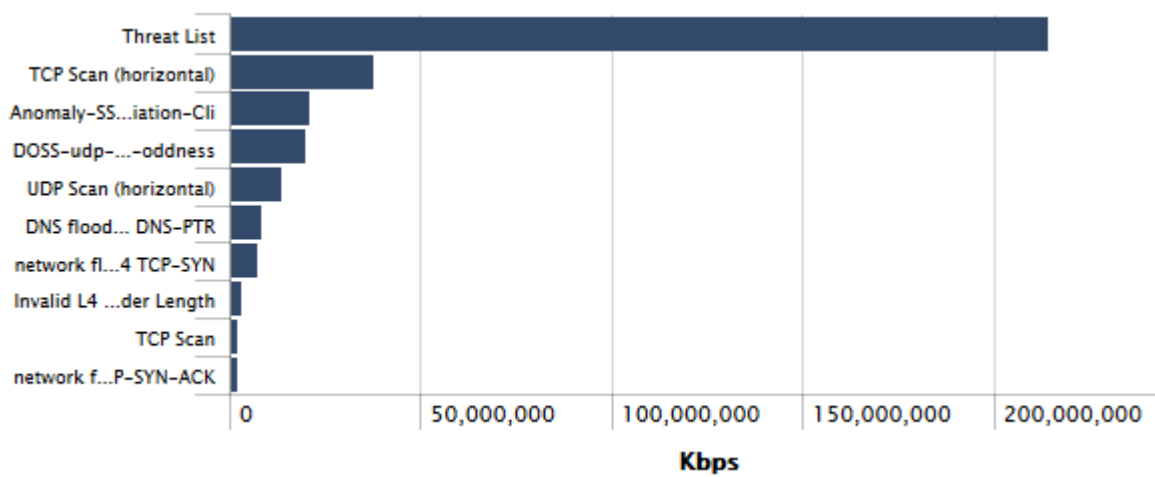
Threat List
TCP Scan (horizontal)
Anomaly-SS...iation-Cli
DOSS-udp-...-oddness
UDP Scan (horizontal)
DNS flood... DNS-PTR
network fl...4 TCP-SYN
Invalid L4 ...der Length
TCP Scan
network f...P-SYN-ACK

0
50,000,000
100,000,000
150,000,000
200,000,000

Kbps